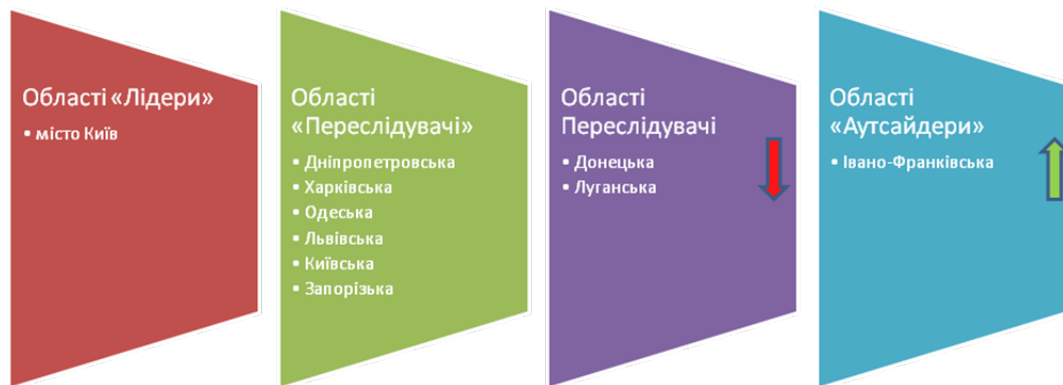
Області «Лідери»

• місто Київ

Області «Переслідувачі»

• Дніпропетровська
• Харківська
• Одеська
• Львівська
• Київська
• Запорізька

Області Переслідувачі

• Донецька
• Луганська

Області «Аутсайдери»

• Івано-Франківська